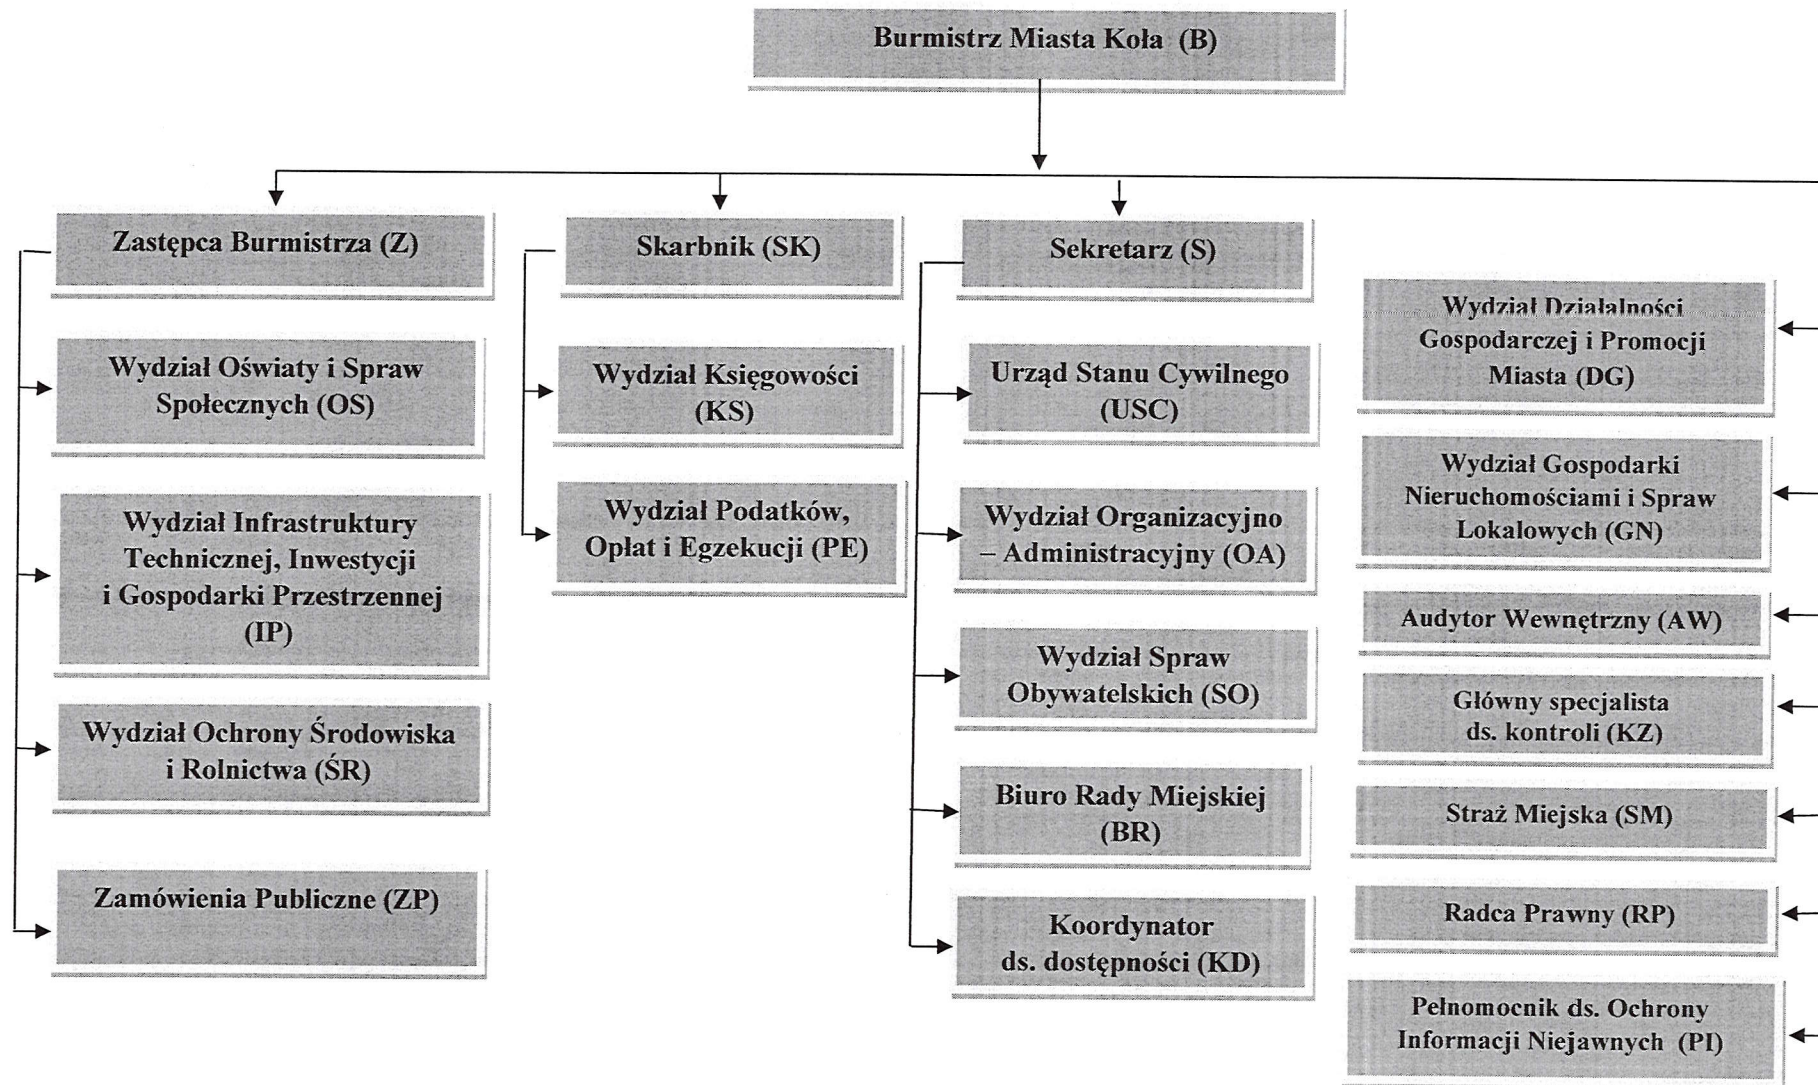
Burmistrz Miasta Koła (B)

Zastępca Burmistrza (Z)

Wydział Oświaty i Spraw Społecznych (OS)

Wydział Infrastruktury Technicznej, Inwestycji i Gospodarki Przestrzennej (IP)

Wydział Ochrony Środowiska i Rolnictwa (ŚR)

Zamówienia Publiczne (ZP)

Skarbnik (SK)

Wydział Księgowości (KS)

Wydział Podatków, Opłat i Egzekucji (PE)

Sekretarz (S)

Urząd Stanu Cywilnego (USC)

Wydział Organizacyjno – Administracyjny (OA)

Wydział Spraw Obywatelskich (SO)

Biuro Rady Miejskiej (BR)

Koordynator ds. dostępności (KD)

Wydział Działalności Gospodarczej i Promocji Miasta (DG)

Wydział Gospodarki Nieruchomościami i Spraw Lokalowych (GN)

Audytor Wewnętrzny (AW)

Główny specjalista ds. kontroli (KZ)

Straż Miejska (SM)

Radca Prawny (RP)

Pełnomocnik ds. Ochrony Informacji Niejawnych (PI)